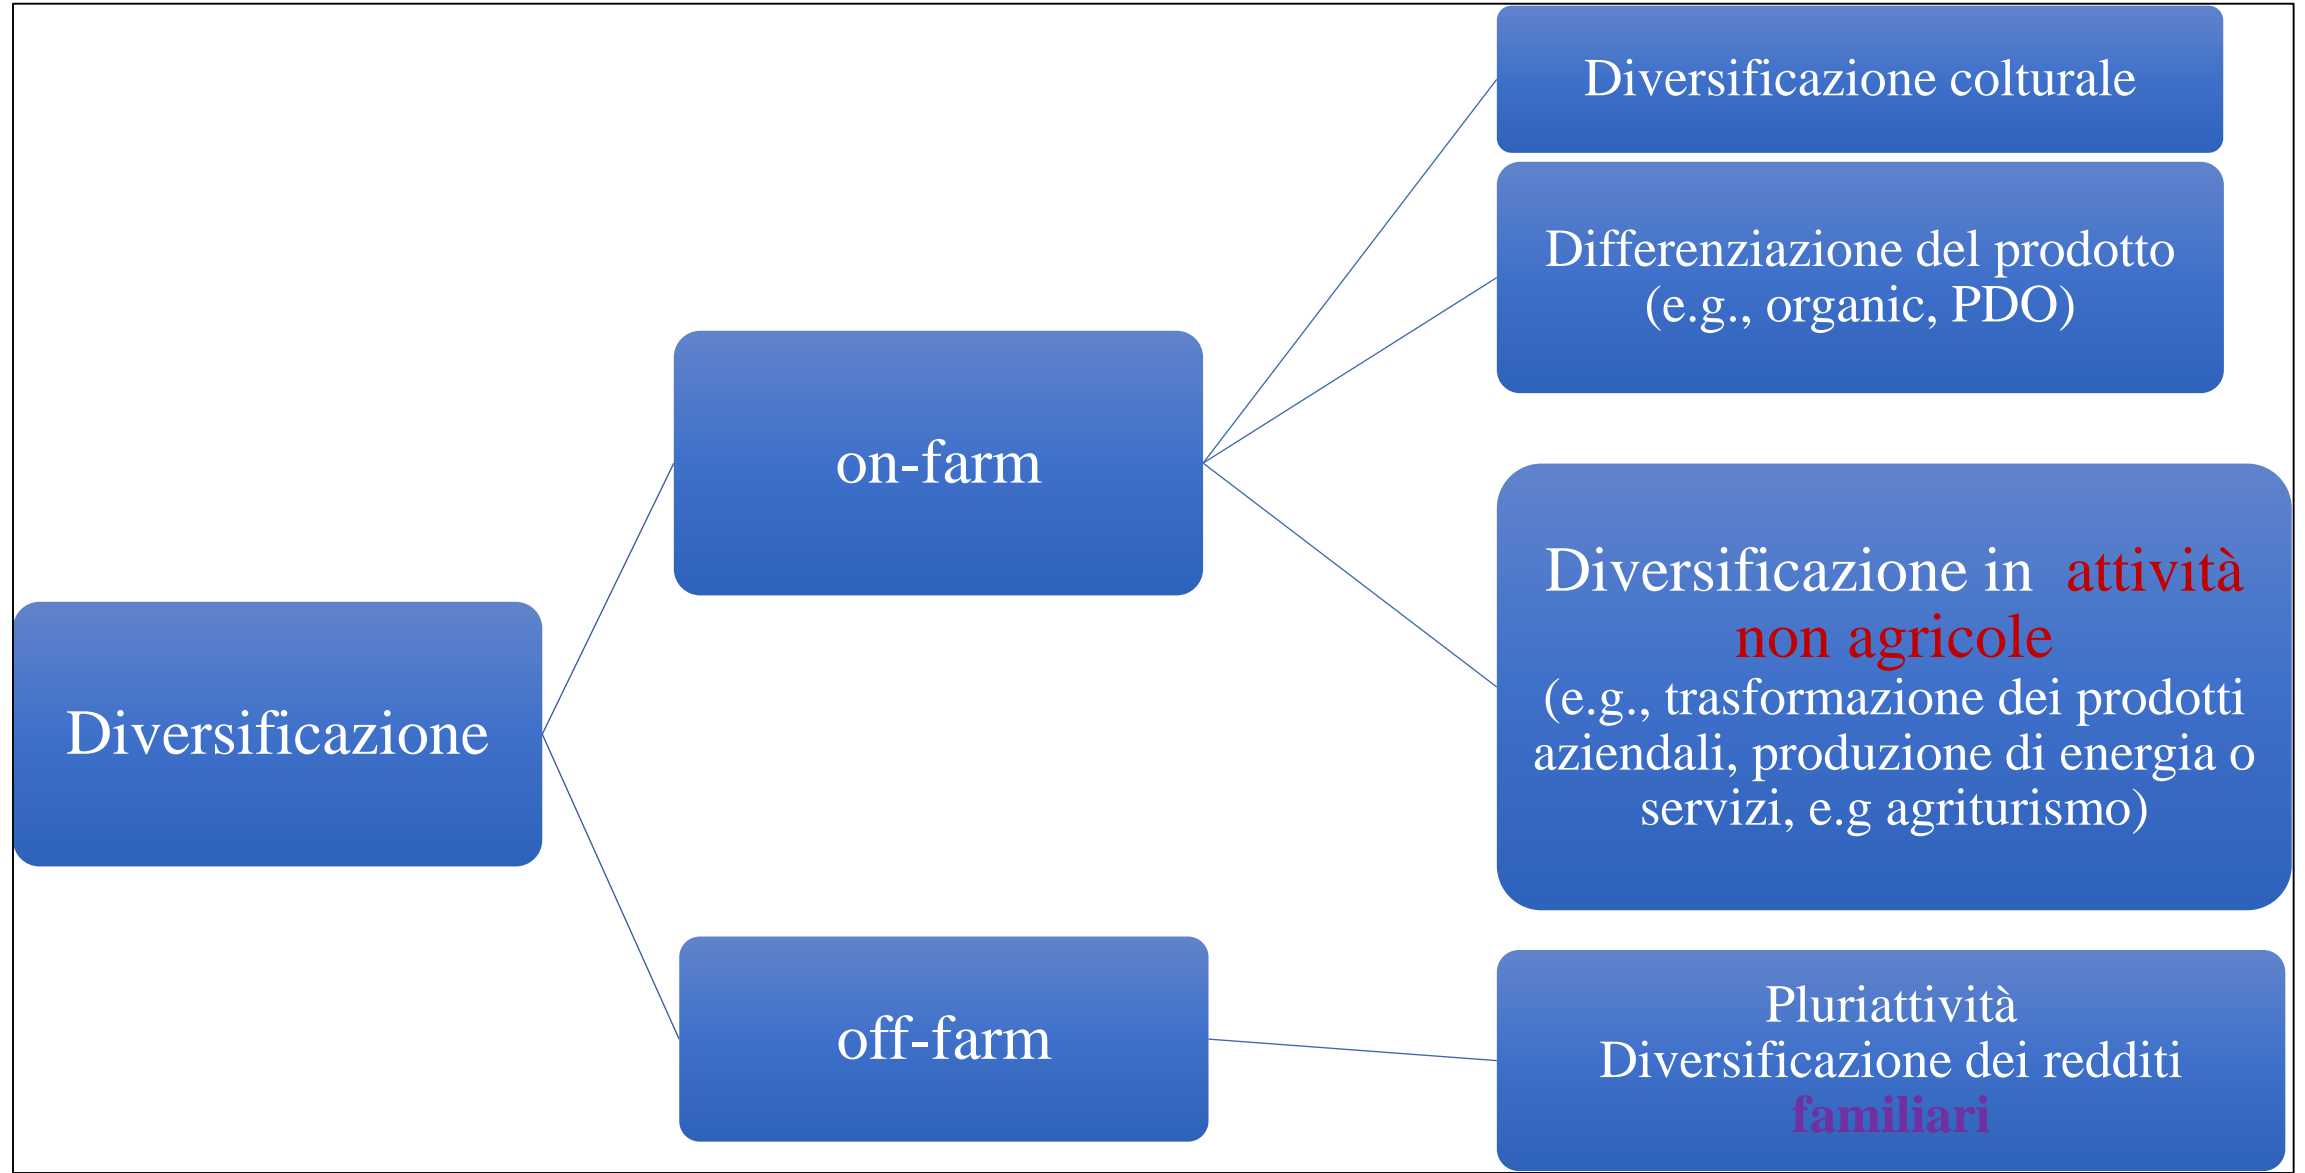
Diversificazione

on-farm

off-farm

Diversificazione colturale

Differenziazione del prodotto (e.g., organic, PDO)

Diversificazione in attività non agricole (e.g., trasformazione dei prodotti aziendali, produzione di energia o servizi, e.g agriturismo)

Pluriattività
Diversificazione dei redditi familiari